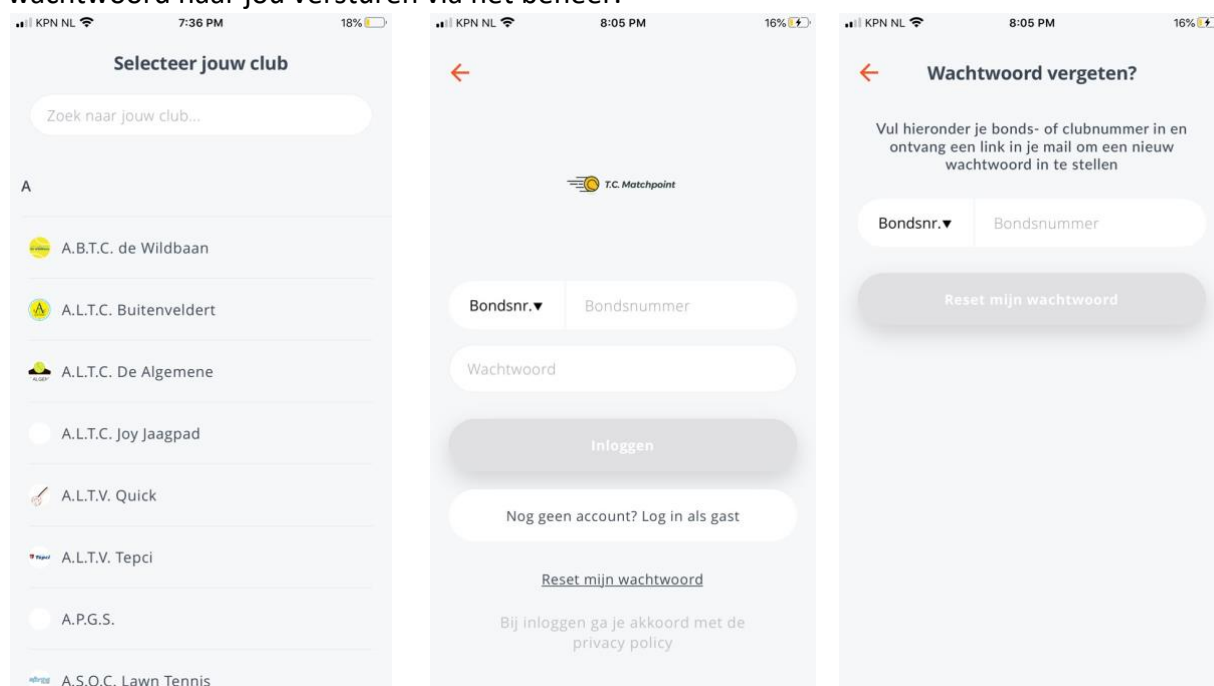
wachtwoord naar jou versturen via het beheer.

KPN NL 7:36 PM 18%

Selecteer jouw club

Zoek naar jouw club...

A

A.B.T.C. de Wildbaan

A.L.T.C. Buitenveldert

A.L.T.C. De Algemene

A.L.T.C. Joy Jaagpad

A.L.T.V. Quick

A.L.T.V. Tepci

A.P.G.S.

A.S.O.C. Lawn Tennis

KPN NL 8:05 PM 16%

←

T.C. Matchpoint

Bondsnr.▾ Bondsnummer

Wachtwoord

Inloggen

Nog geen account? Log in als gast

Reset mijn wachtwoord

Bij inloggen ga je akkoord met de privacy policy

KPN NL 8:05 PM 16%

← Wachtwoord vergeten?

Vul hieronder je bonds- of clubnummer in en ontvang een link in je mail om een nieuw wachtwoord in te stellen

Bondsnr.▾ Bondsnummer

Reset mijn wachtwoord